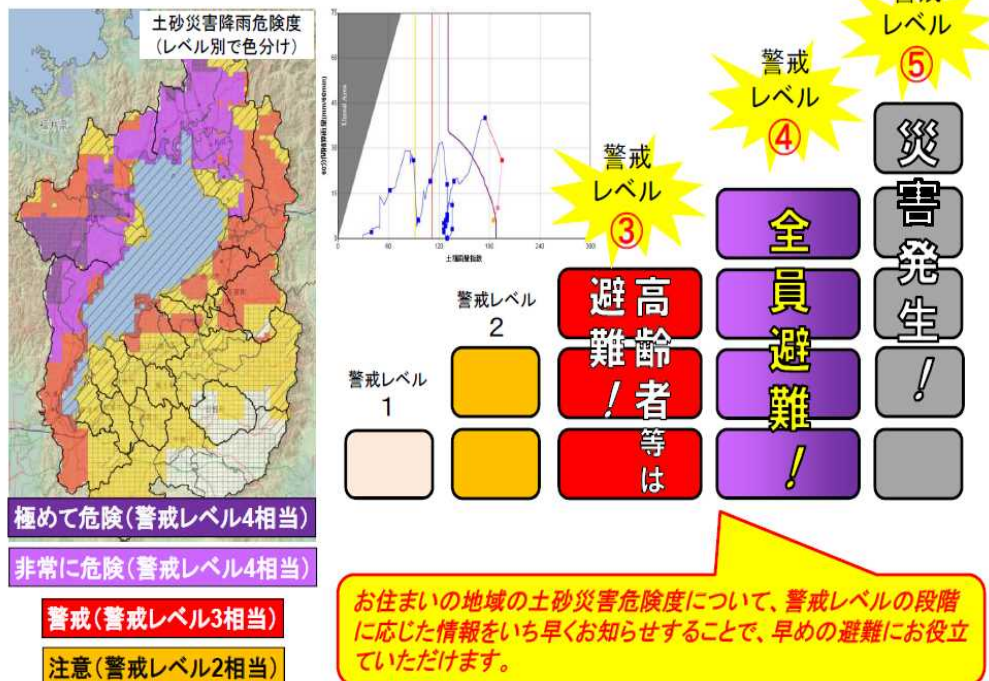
土砂災害降雨危険度
(レベル別で色分け)

極めて危険(警戒レベル4相当)

非常に危険(警戒レベル4相当)

警戒(警戒レベル3相当)

注意(警戒レベル2相当)

土壌雨量指数

警戒レベル 1

警戒レベル 2

警戒レベル ③

高齢者等は避難!

警戒レベル ④

全員避難!

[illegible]レベル ⑤

災害発生!

お住まいの地域の土砂災害危険度について、警戒レベルの段階に応じた情報をいち早くお知らせすることで、早めの避難にお役立ていただけます。